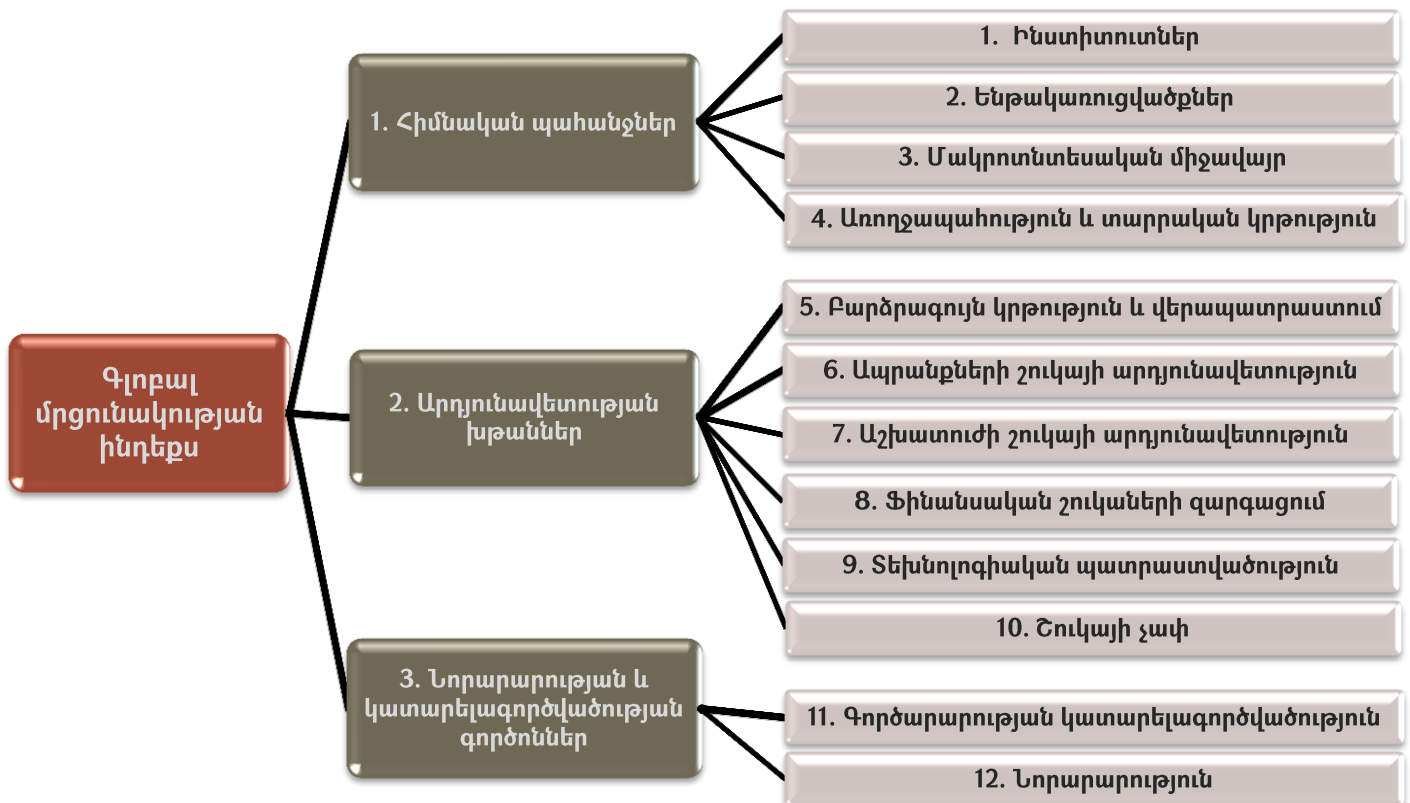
Գլոբալ մրցունակության ինդեքս

1. Հիմնական պահանջներ

1. Ինստիտուտներ

2. Ենթակառուցվածքներ

3. Մակրոտնտեսական միջավայր

4. Առողջապահություն և տարրական կրթություն

2. Արդյունավետության խթաններ

5. Բարձրագույն կրթություն և վերապատրաստում

6. Ապրանքների շուկայի արդյունավետություն

7. Աշխատուժի շուկայի արդյունավետություն

8. Ֆինանսական շուկաների զարգացում

9. Տեխնոլոգիական պատրաստվածություն

10. Շուկայի չափ

3. Նորարարության և կատարելագործվածության գործոններ

11. Գործարարության կատարելագործվածություն

12. Նորարարություն